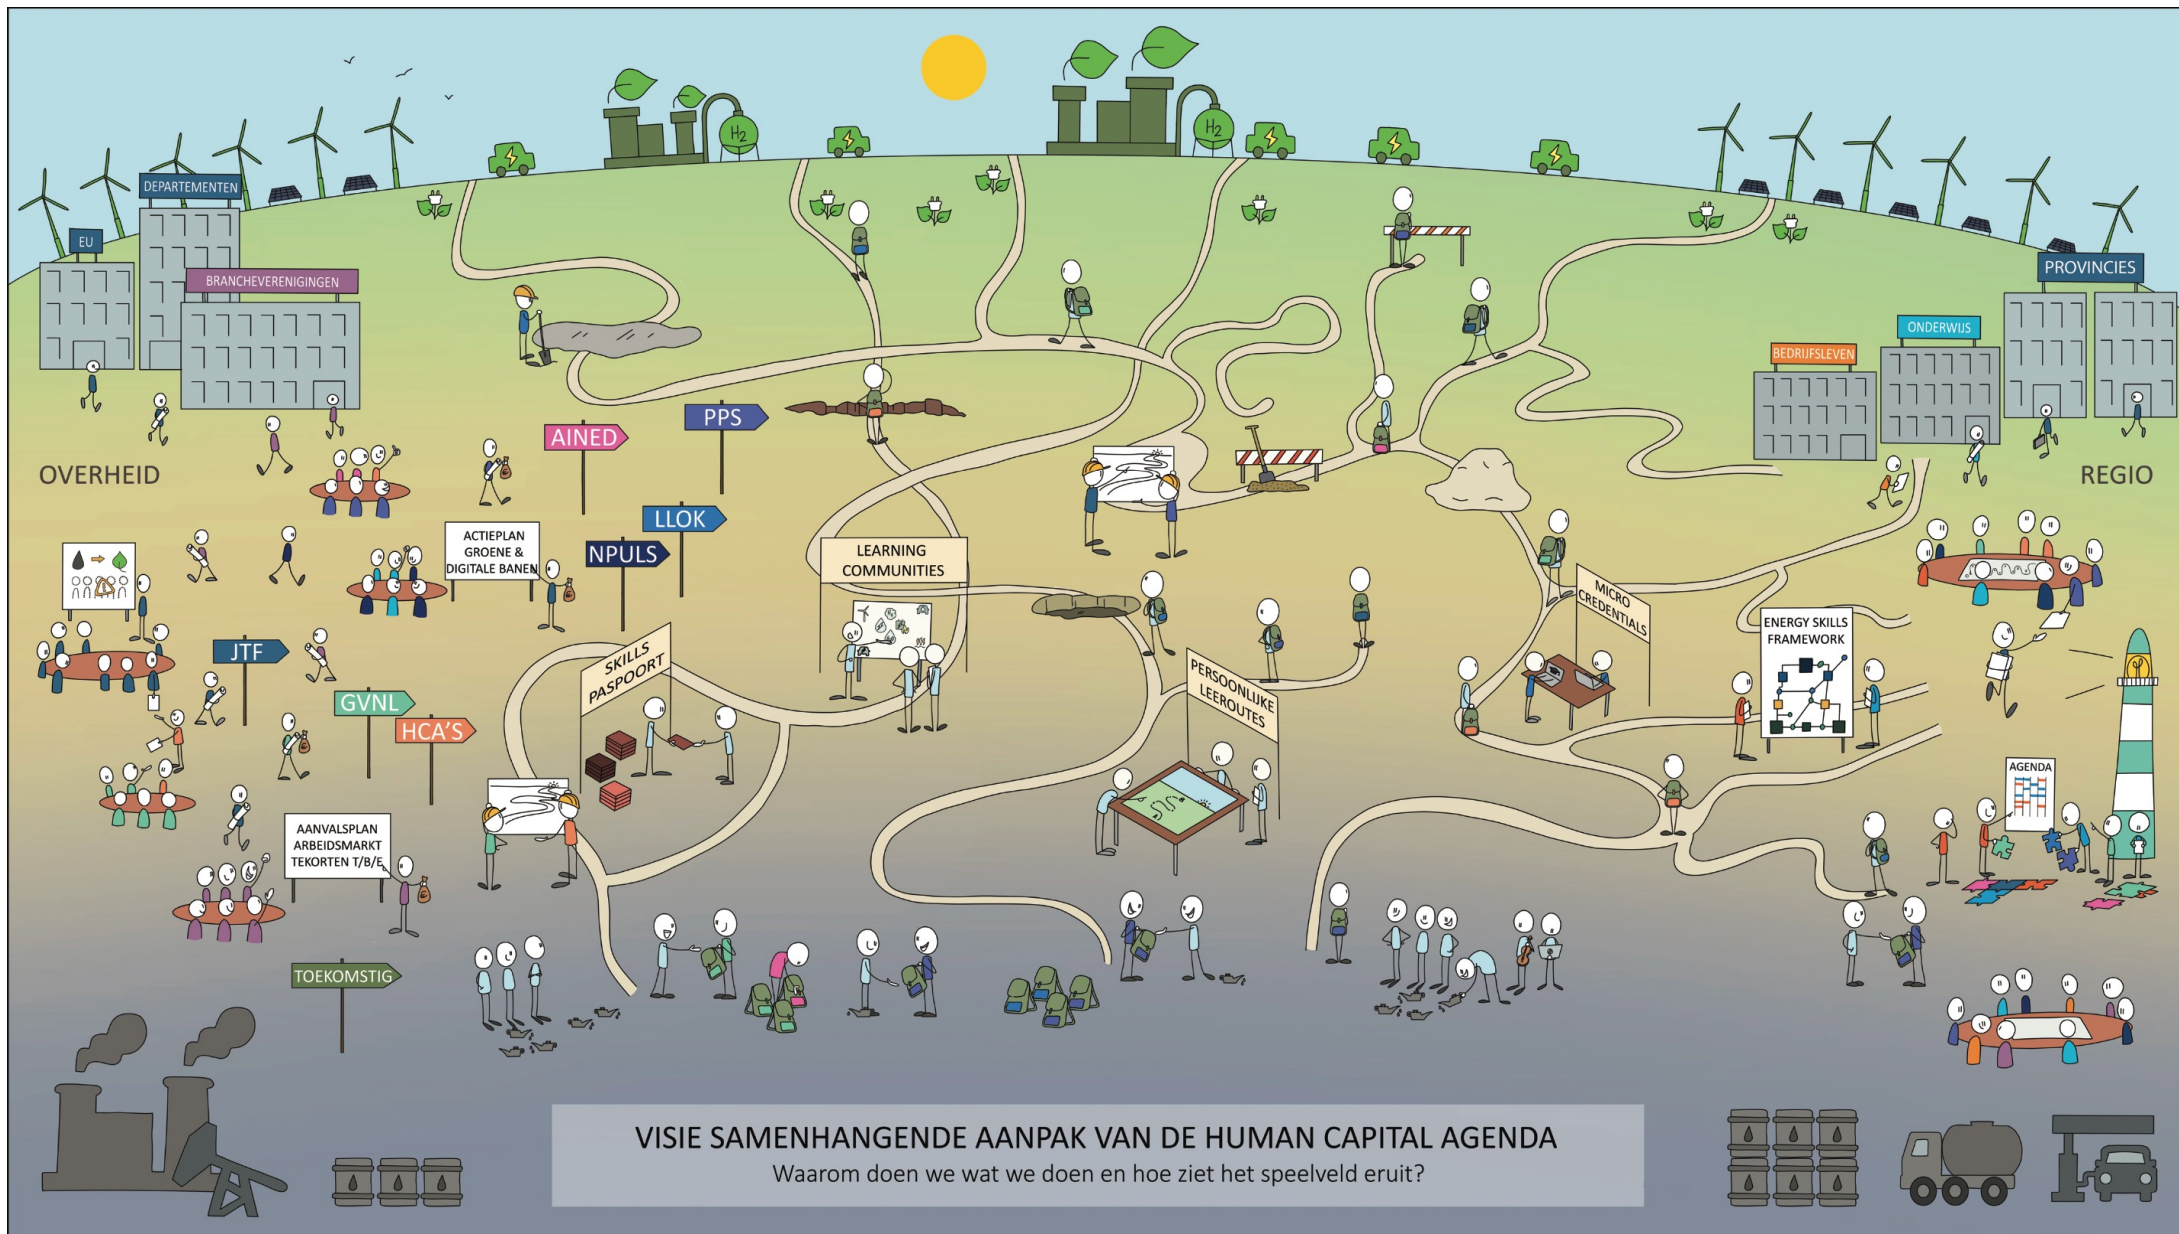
$H_2$

$H_2$

EU

DEPARTEMENTEN

BRANCHEVERENIGINGEN

PROVINCIES

ONDERWIJS

BEDRIJFSLEVEN

OVERHEID

REGIO

AINED

PPS

LLOK

NPULS

ACTIEPLAN GROENE & DIGITALE BANEN

LEARNING COMMUNITIES

MICRO CREDENTIALS

ENERGY SKILLS FRAMEWORK

SKILLS PASPOORT

PERSOONLIJKE LEEROUTES

JTF

GVNL

HCA'S

AGENDA

AANVALSPLAN ARBEIDSMARKT TEKORTEN T/B/E

TOEKOMSTIG

VISIE SAMENHANGENDE AANPAK VAN DE HUMAN CAPITAL AGENDA

Waarom doen we wat we doen en hoe ziet het speelveld eruit?